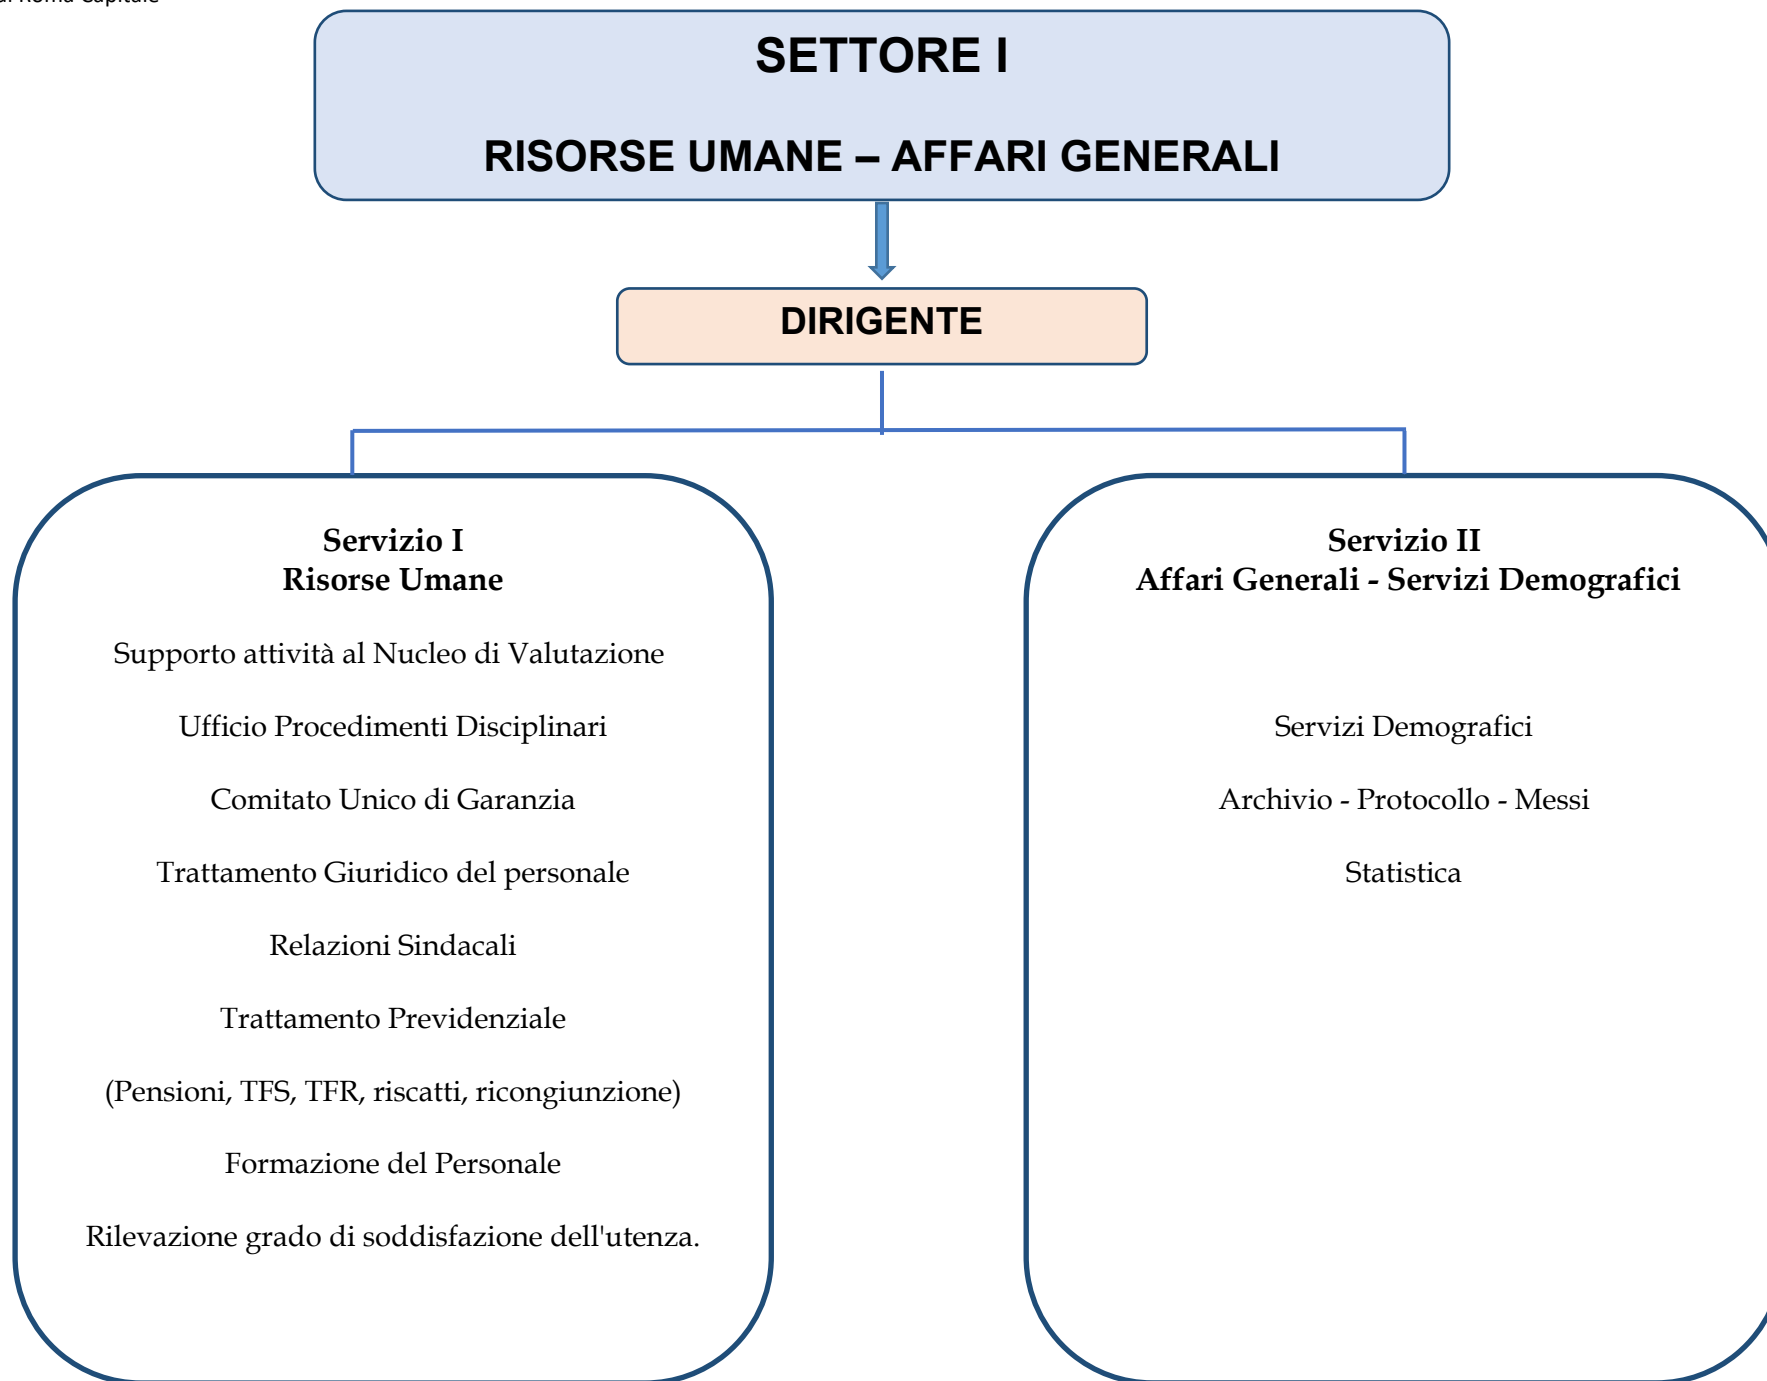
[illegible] Roma Capitale

SETTORE I

RISORSE UMANE – AFFARI GENERALI

DIRIGENTE

Servizio I
Risorse Umane

Supporto attività al Nucleo di Valutazione

Ufficio Procedimenti Disciplinari

Comitato Unico di Garanzia

Trattamento Giuridico del personale

Relazioni Sindacali

Trattamento Previdenziale

(Pensioni, TFS, TFR, riscatti, ricongiunzione)

Formazione del Personale

Rilevazione grado di soddisfazione dell'utenza.

Servizio II
Affari Generali - Servizi Demografici

Servizi Demografici

Archivio - Protocollo - Messi

Statistica